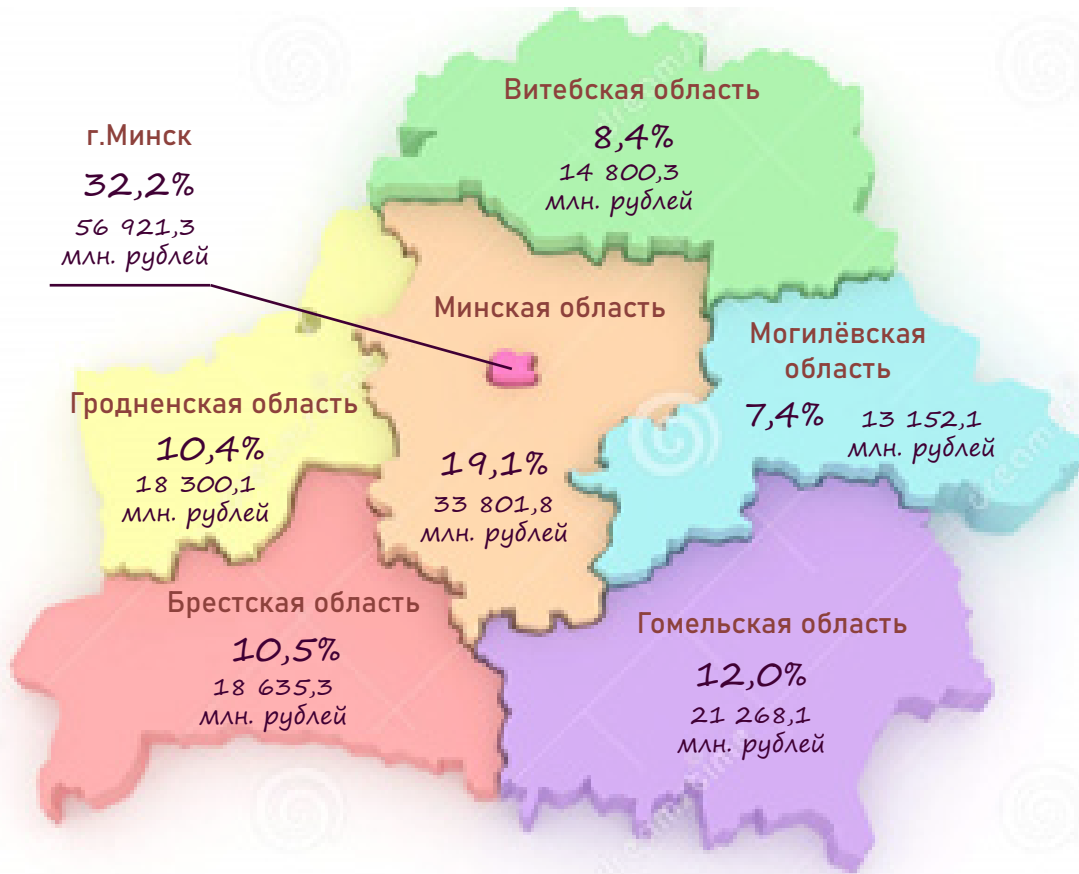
Витебская область
8,4%
14 800,3
млн. рублей

г.Минск
32,2%
56 921,3
млн. рублей

Минская область
19,1%
33 801,8
млн. рублей

Могилёвская область
7,4%
13 152,1
млн. рублей

Гродненская область
10,4%
18 300,1
млн. рублей

Брестская область
10,5%
18 635,3
млн. рублей

Гомельская область
12,0%
21 268,1
млн. рублей